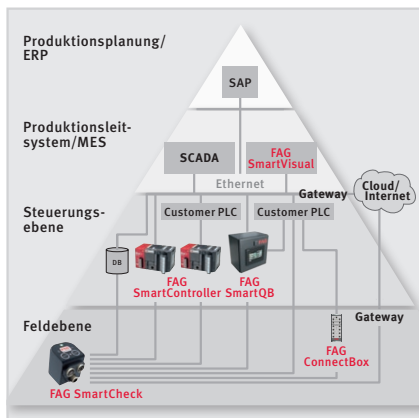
Produktionsplanung/ ERP

SAP

Produktionsleitsystem/MES

SCADA

FAG SmartVisual

Ethernet

Gateway

Cloud/ Internet

Steuerungsebene

Customer PLC

Customer PLC

DB

FAG SmartController

FAG SmartQB

Feldebene

Gateway

FAG ConnectBox

FAG SmartCheck